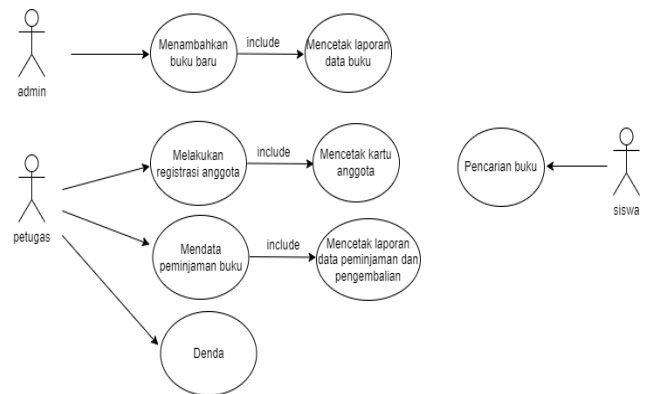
admin

Menambahkan buku baru

include

Mencetak laporan data buku

petugas

Melakukan registrasi anggota

include

Mencetak kartu anggota

Pencarian buku

siswa

Mendata peminjaman buku

include

Mencetak laporan data peminjaman dan pengembalian

Denda